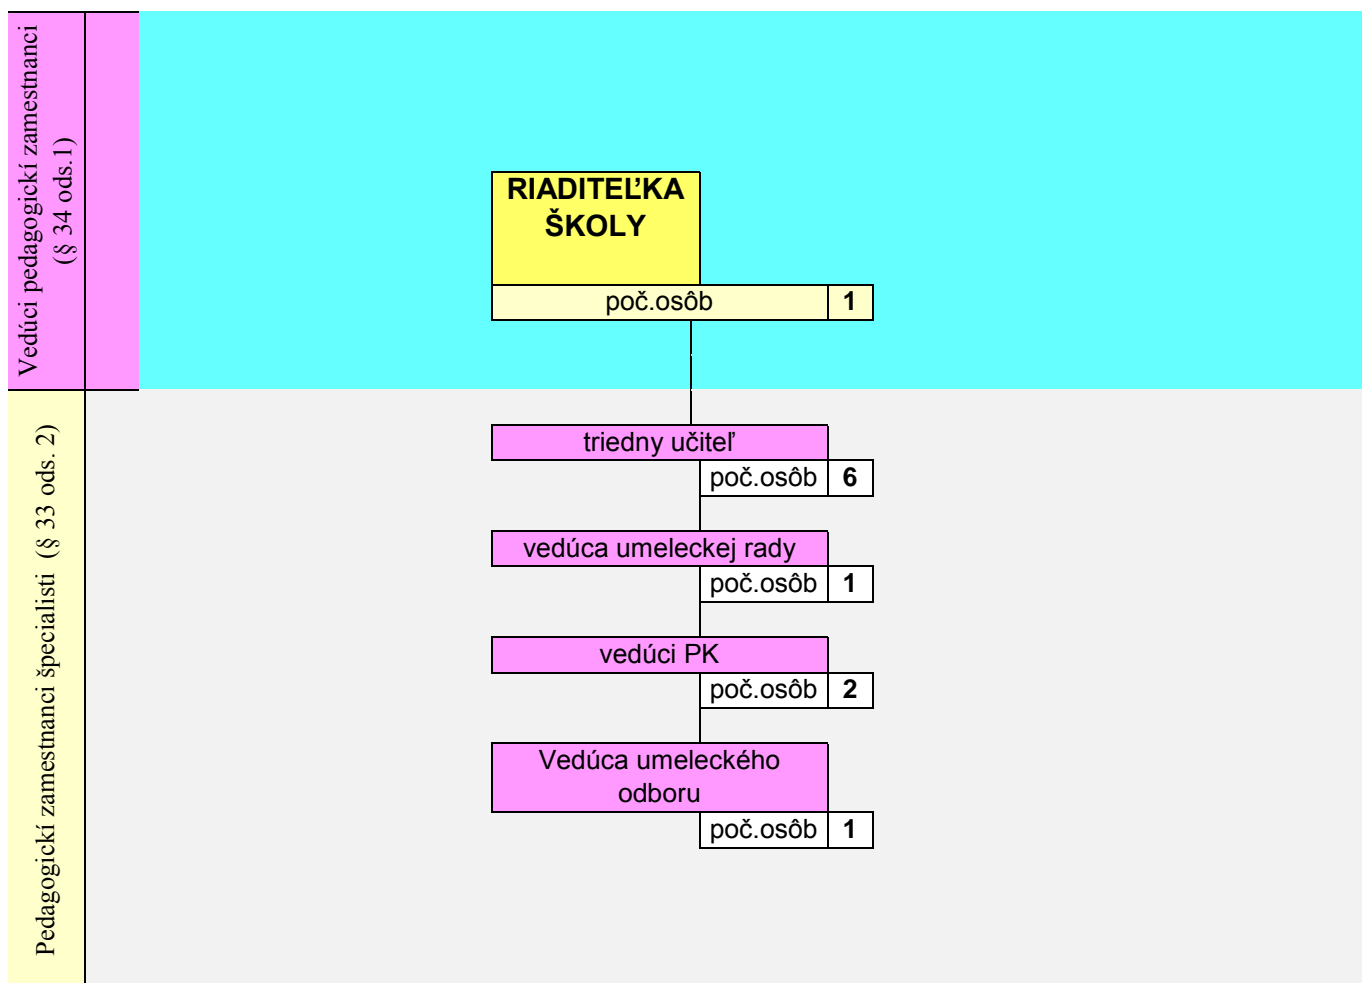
Vedúci pedagogickí zamestnanci (§ 34 ods.1)

RIADITEĽKA ŠKOLY

poč.osôb 1

Pedagogickí zamestnanci špecialisti (§ 33 ods. 2)

triedny učiteľ

poč.osôb 6

vedúca umeleckej rady

poč.osôb 1

vedúci PK

poč.osôb 2

Vedúca umeleckého odboru

poč.osôb 1